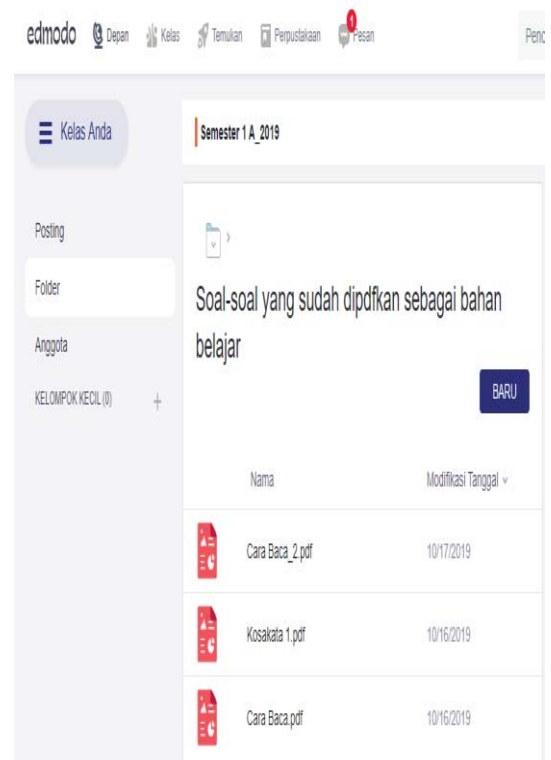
edmodo Depan Kelas Temukan Perpustakaan 1 Pesan Penc

Kelas Anda

Semester 1 A_2019

Posting

Folder

Anggota

KELOMPOK KECIL (0) +

Soal-soal yang sudah dipdfkan sebagai bahan belajar

BARU

| Nama | Modifikasi Tanggal |
|---|---|
| Cara Baca_2.pdf | 10/17/2019 |
| Kosakata 1.pdf | 10/16/2019 |
| Cara Baca.pdf | 10/16/2019 |